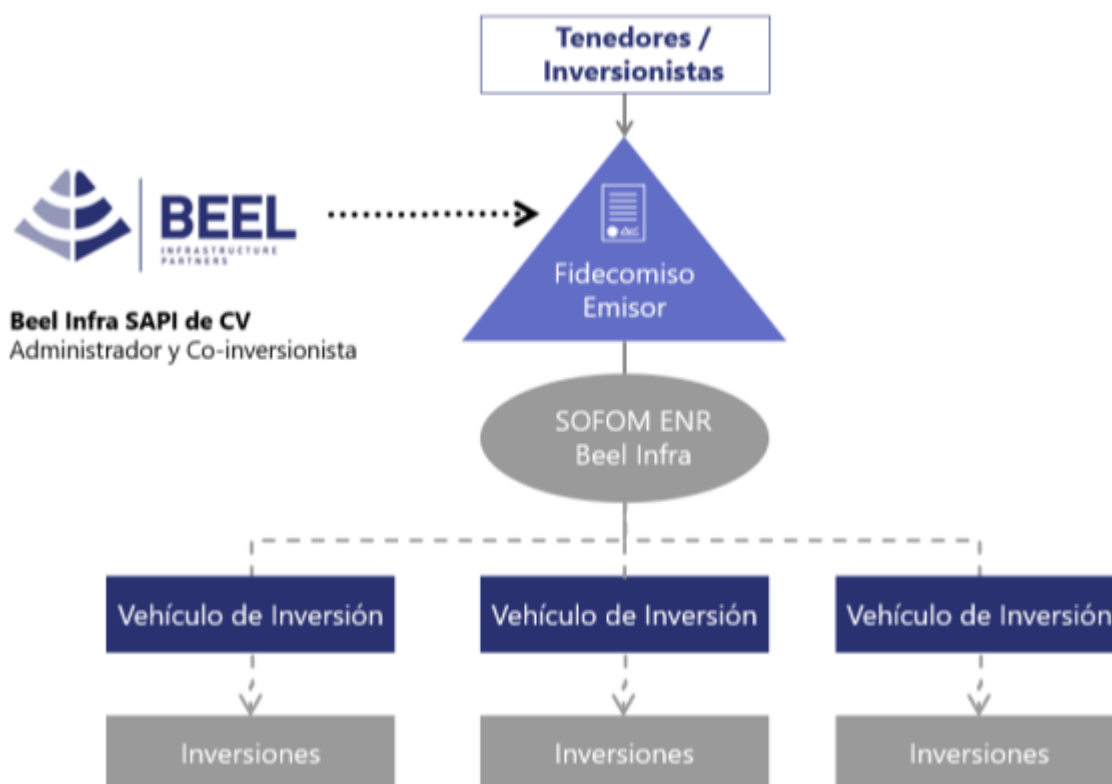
Tenedores / Inversionistas

BEEL
INFRASTRUCTURE PARTNERS

Beel Infra SAPI de CV
Administrador y Co-inversionista

Fidecomiso Emisor

SOFOM ENR
Beel Infra

Vehículo de Inversión

Vehículo de Inversión

Vehículo de Inversión

Inversiones

Inversiones

Inversiones